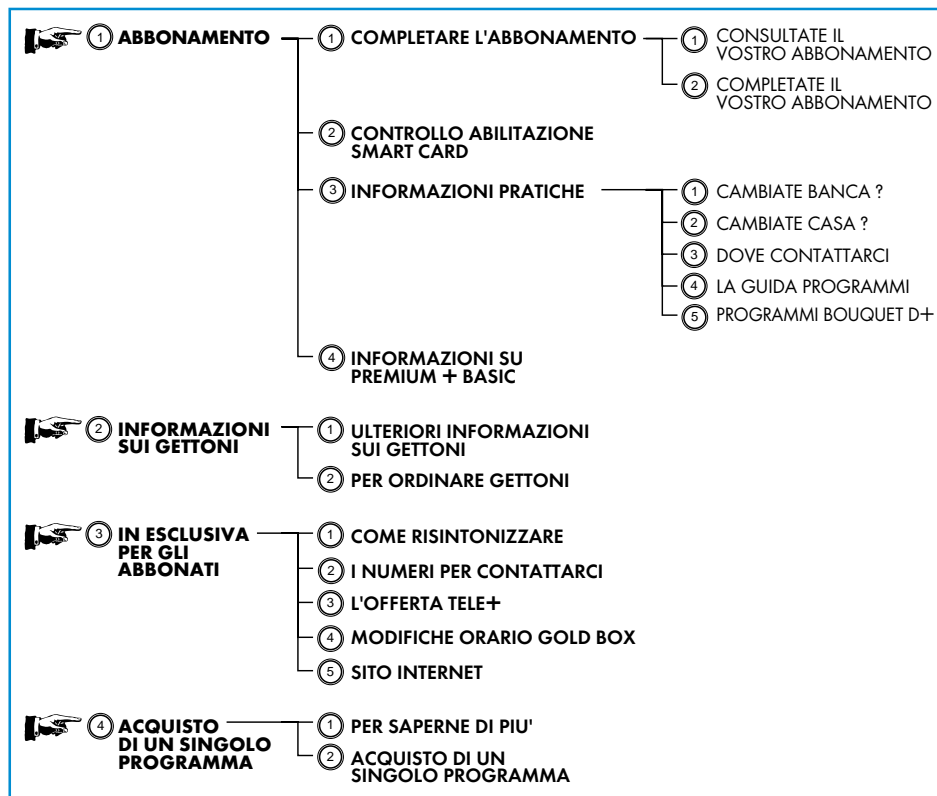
1 ABBONAMENTO

1 COMPLETARE L'ABBONAMENTO

1 CONSULTATE IL VOSTRO ABBONAMENTO

2 COMPLETATE IL VOSTRO ABBONAMENTO

2 CONTROLLO ABILITAZIONE SMART CARD

3 INFORMAZIONI PRATICHE

1 CAMBIATE BANCA ?

2 CAMBIATE CASA ?

3 DOVE CONTATTARCI

4 LA GUIDA PROGRAMMI

5 PROGRAMMI BOUQUET D+

4 INFORMAZIONI SU PREMIUM + BASIC

2 INFORMAZIONI SUI GETTONI

1 ULTERIORI INFORMAZIONI SUI GETTONI

2 PER ORDINARE GETTONI

3 IN ESCLUSIVA PER GLI ABBONATI

1 COME RISINTONIZZARE

2 I NUMERI PER CONTATTARCI

3 L'OFFERTA TELE+

4 MODIFICHE ORARIO GOLD BOX

5 SITO INTERNET

4 ACQUISTO DI UN SINGOLO PROGRAMMA

1 PER SAPERNE DI PIU'

2 ACQUISTO DI UN SINGOLO PROGRAMMA